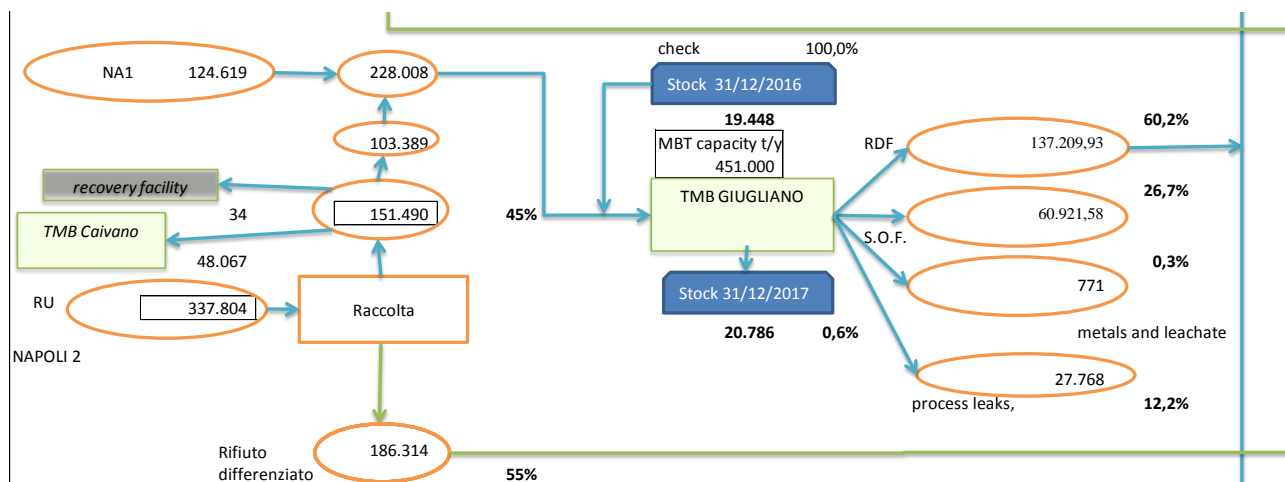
NA1 124.619

228.008

check 100,0%

Stock 31/12/2016

19.448

MBT capacity t/y 451.000

103.389

60,2%

RDF 137.209,93

recovery facility

34

151.490

45%

TMB GIUGLIANO

26,7%

60.921,58

TMB Caivano

S.O.F.

48.067

0,3%

771

RU 337.804

Raccolta

Stock 31/12/2017

20.786 0,6%

metals and leachate

NAPOLI 2

27.768

process leaks, 12,2%

Rifiuto differenziato

186.314

55%